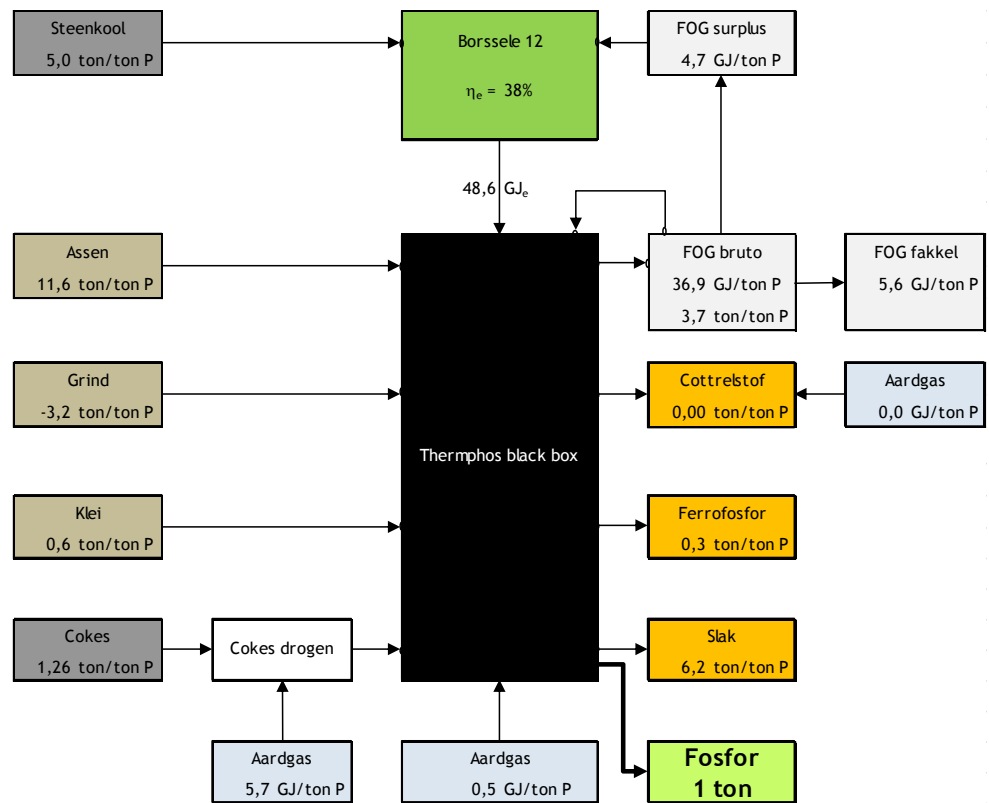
Steenkool
5,0 ton/ton P

Borssele 12
$\eta_e$ = 38%

FOG surplus
4,7 GJ/ton P

48,6 GJ$_e$

Assen
11,6 ton/ton P

FOG bruto
36,9 GJ/ton P
3,7 ton/ton P

FOG fakkel
5,6 GJ/ton P

Grind
-3,2 ton/ton P

Cottrelstof
0,00 ton/ton P

Aardgas
0,0 GJ/ton P

Thermphos black box

Klei
0,6 ton/ton P

Ferrofosfor
0,3 ton/ton P

Cokes
1,26 ton/ton P

Cokes drogen

Slak
6,2 ton/ton P

Aardgas
5,7 GJ/ton P

Aardgas
0,5 GJ/ton P

Fosfor
1 ton